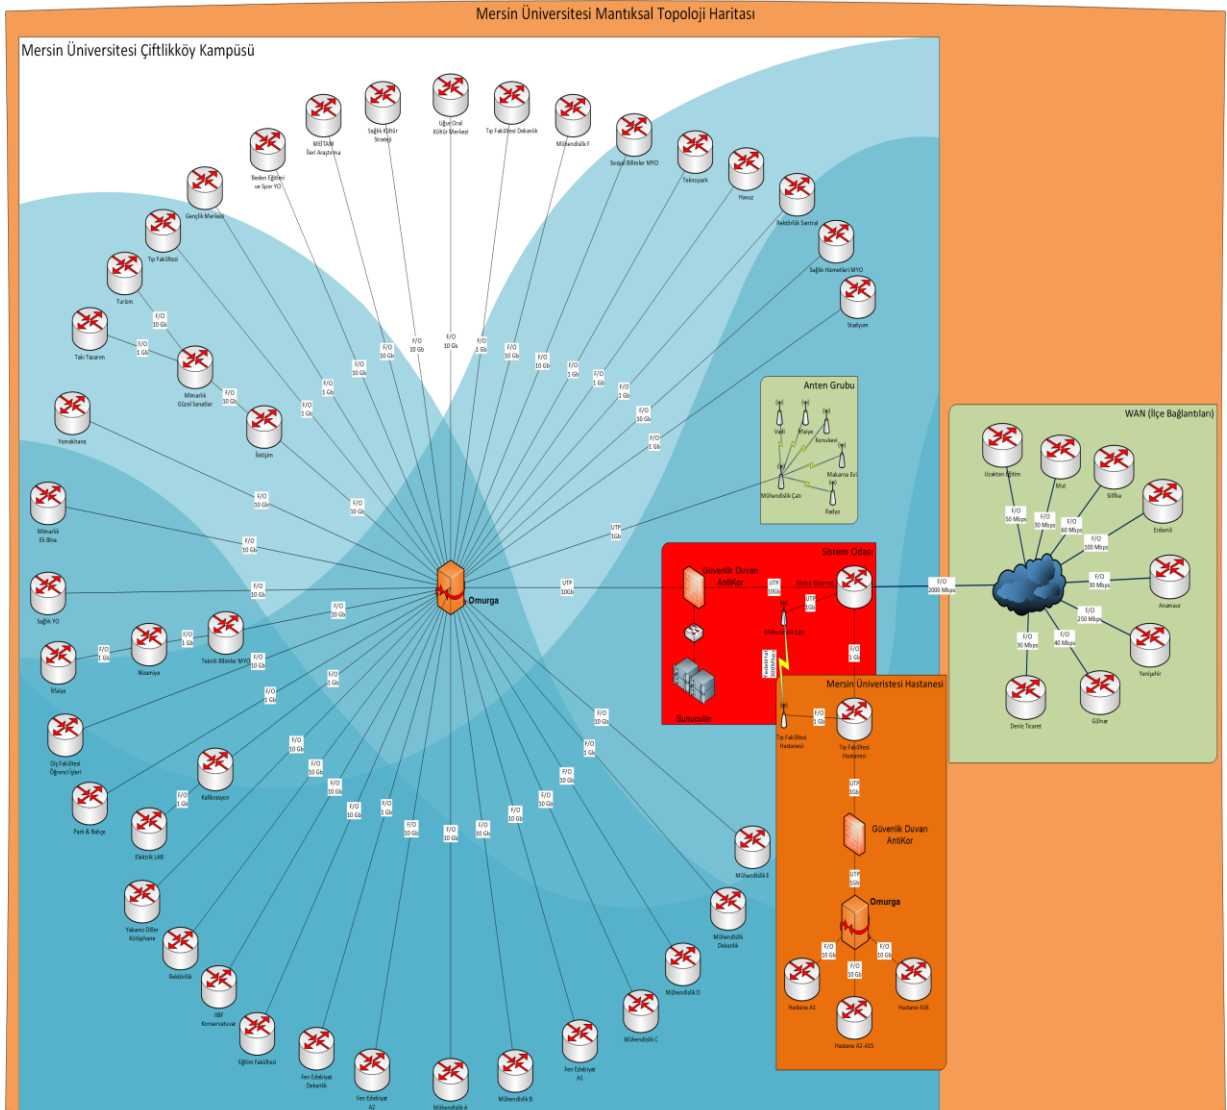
Mersin Üniversitesi Mantıksal Topoloji Haritası

Mersin Üniversitesi Çiftlikköy Kampüsü

MEİTAM İleri Araştırma
Sağlık Kültür Stratejı
Uğur Oral Kültür Merkezi
Tıp Fakültesi Dekanlık
Mühendislik F
Sosyal Bilimler MYO
Teknopark
Havuz
Rektörlük Santral
Sağlık Hizmetleri MYO
Stadyum
Beden Eğitimi ve Spor YO
Gençlik Merkezi
Tıp Fakültesi
Turizm
Takı Tasarım
Mimarlık Güzel Sanatlar
İletişim
Yemekhane
Mimarlık Ek Bina
Sağlık YO
İtfaiye
Bozyazı
Teknik Bilimler MYO
Diş Fakültesi Öğrenci İşleri
Kalibrasyon
Park & Bahçe
Elektrik LAB
Yabancı Diller Kütüphane
Rektörlük
İİBF Konservatuvar
Eğitim Fakültesi
Fen Edebiyat Dekanlık
Fen Edebiyat A2
Mühendislik A
Mühendislik B
Fen Edebiyat A1
Mühendislik C
Mühendislik D
Mühendislik Dekanlık
Mühendislik E

F/O 10 Gb
F/O 1 Gb
UTP 10Gb
UTP 1Gb

Omurga

Anten Grubu
Vadi
İtfaiye
Konukevi
Makarna Evi
Mühendislik Çatı
Radyo

Sistem Odası
Güvenlik Duvarı AntiKor
Sunucular
Metro Ethernet
UTP 10Gb
UTP 1Gb
Mühendislik Çatı
Yedekleme 300Mbps
F/O 1 Gb

WAN (İlçe Bağlantıları)
Uzaktan Eğitim
Mut
Silifke
Erdemli
Anamur
Yenişehir
Gülnar
Deniz Ticaret
F/O 2000 Mbps
F/O 50 Mbps
F/O 30 Mbps
F/O 40 Mbps
F/O 100 Mbps
F/O 30 Mbps
F/O 250 Mbps
F/O 30 Mbps
F/O 40 Mbps

Mersin Üniversitesi Hastanesi
Tıp Fakültesi Hastanesi
Tıp Fakültesi Hastanesi
F/O 1 Gb
UTP 10Gb
Güvenlik Duvarı AntiKor
UTP 10Gb
Omurga
F/O 10 Gb
F/O 10 Gb
F/O 10 Gb
Hastane A1
Hastane A2-A15
Hastane A16